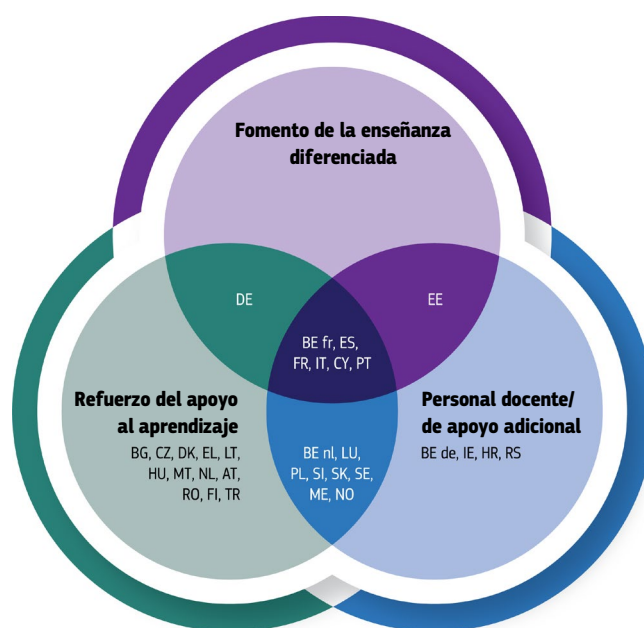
Fomento de la enseñanza diferenciada

DE

EE

BE fr, ES, FR, IT, CY, PT

Refuerzo del apoyo al aprendizaje

BG, CZ, DK, EL, LT, HU, MT, NL, AT, RO, FI, TR

BE nl, LU, PL, SI, SK, SE, ME, NO

Personal docente/ de apoyo adicional

BE de, IE, HR, RS